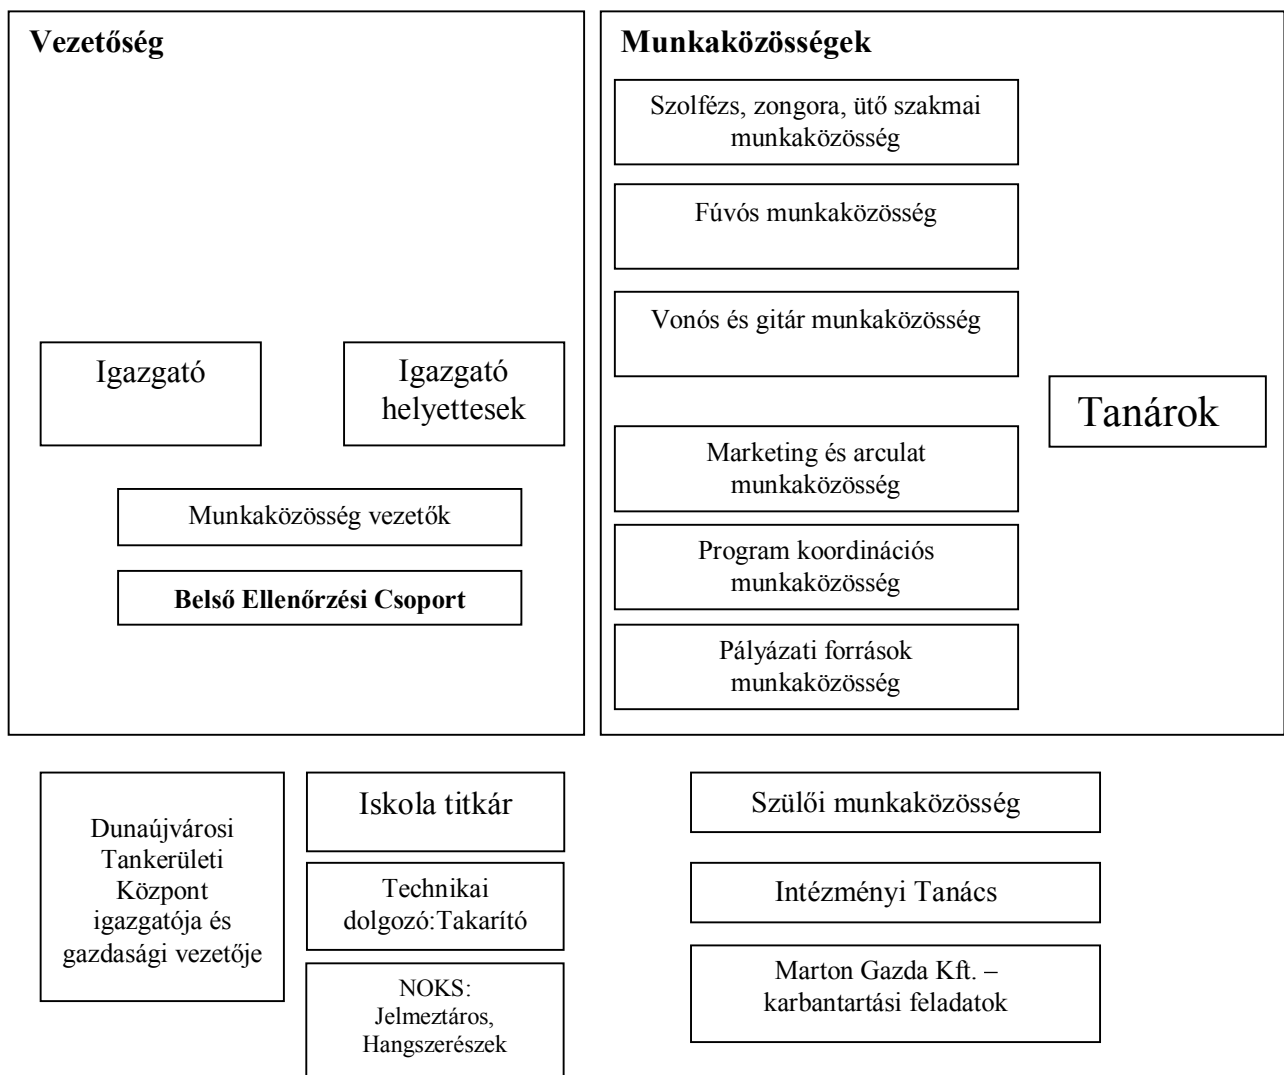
Vezetőség

Igazgató

Igazgató helyettesek

Munkaközösség vezetők

Belső Ellenőrzési Csoport

Munkaközösségek

Szolfézs, zongora, ütő szakmai munkaközösség

Fúvós munkaközösség

Vonós és gitár munkaközösség

Marketing és arculat munkaközösség

Program koordinációs munkaközösség

Pályázati források munkaközösség

Tanárok

Dunaújvárosi Tankerületi Központ igazgatója és gazdasági vezetője

Iskola titkár

Technikai dolgozó:Takarító

NOKS: Jelmeztáros, Hangszerészek

Szülői munkaközösség

Intézményi Tanács

Marton Gazda Kft. – karbantartási feladatok